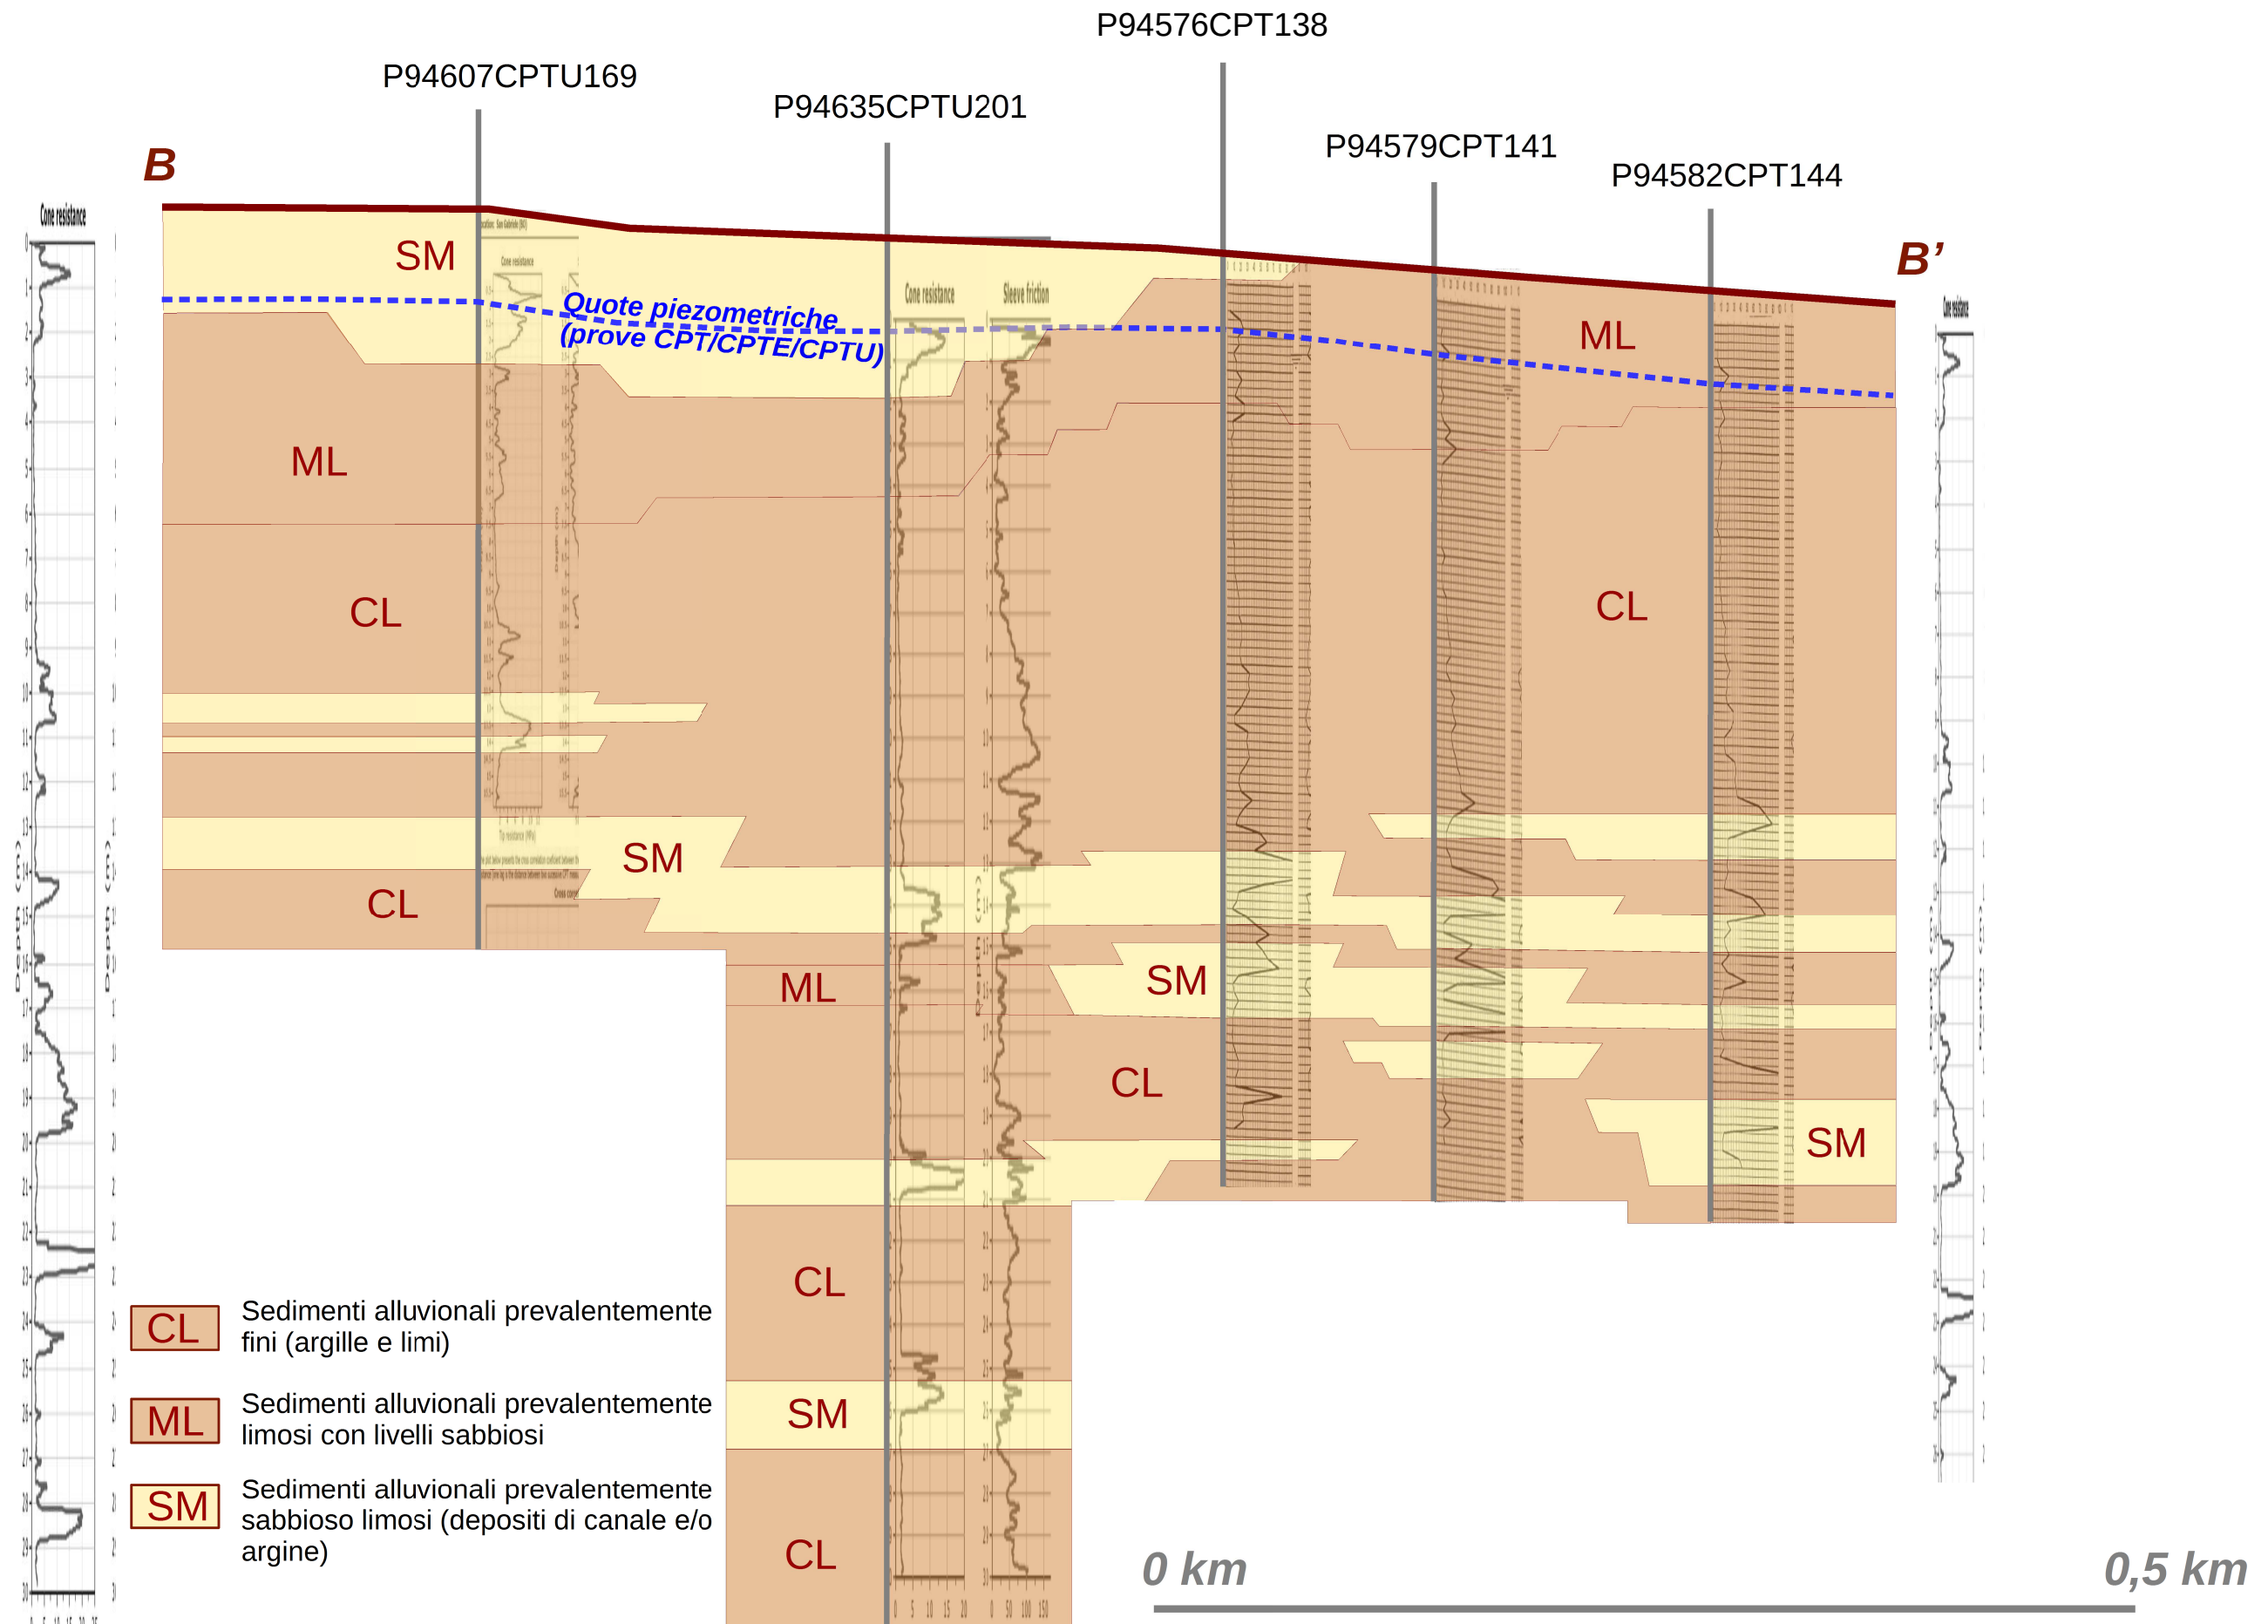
P94576CPT138

P94607CPTU169

P94635CPTU201

P94579CPT141

P94582CPT144

B

B'

Cone resistance

Cone resistance

Sleeve friction

SM

Quote piezometriche (prove CPT/CPTE/CPTU)

ML

ML

CL

CL

SM

CL

SM

ML

CL

SM

SM

CL

SM

CL

CL Sedimenti alluvionali prevalentemente fini (argille e limi)

ML Sedimenti alluvionali prevalentemente limosi con livelli sabbiosi

SM Sedimenti alluvionali prevalentemente sabbioso limosi (depositi di canale e/o argine)

0 km

0,5 km